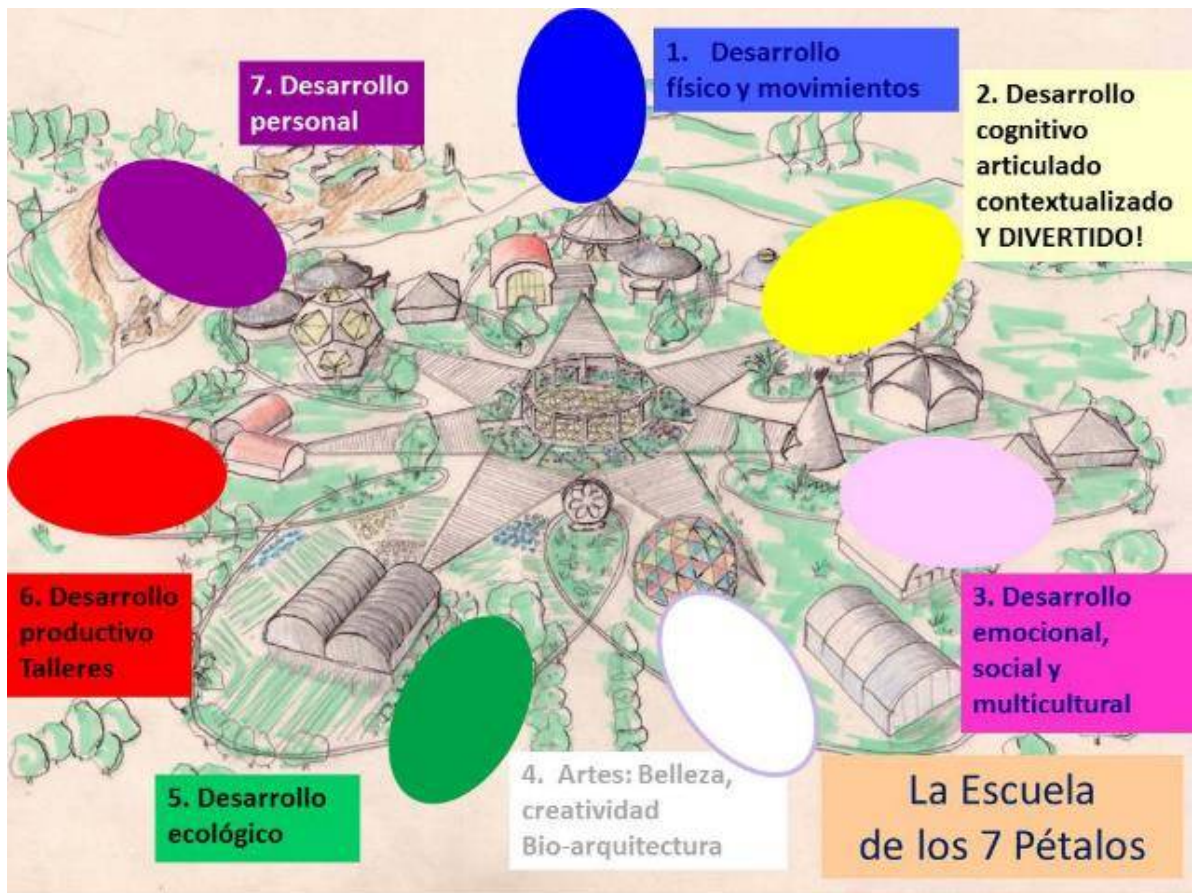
7. Desarrollo personal

1. Desarrollo físico y movimientos

2. Desarrollo cognitivo articulado contextualizado Y DIVERTIDO!

6. Desarrollo productivo Talleres

3. Desarrollo emocional, social y multicultural

5. Desarrollo ecológico

4. Artes: Belleza, creatividad Bio-arquitectura

La Escuela de los 7 Pétalos